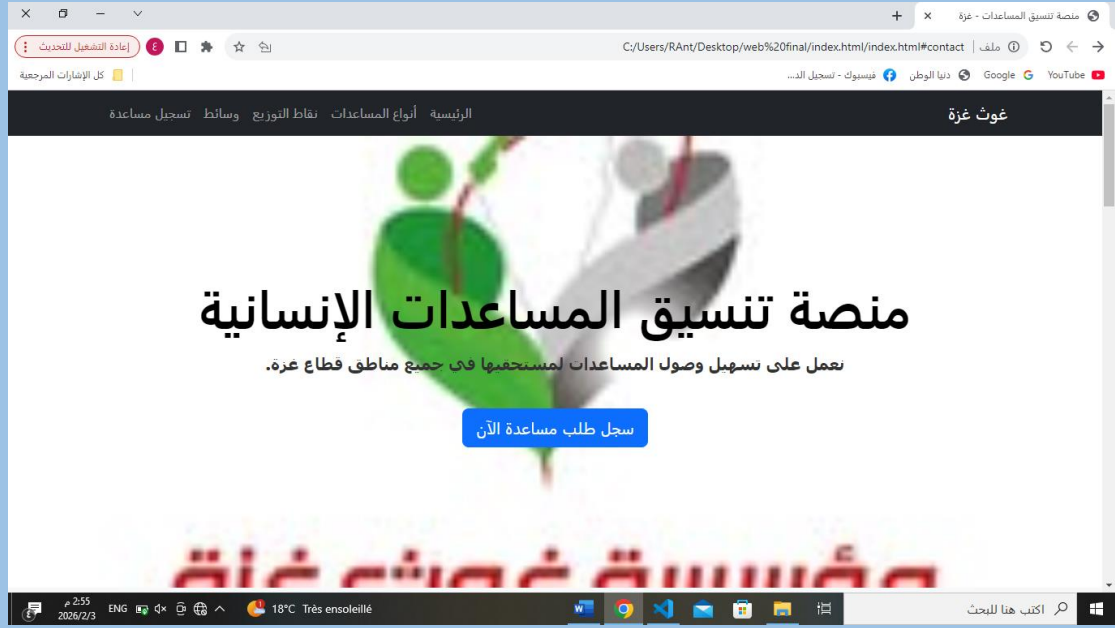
منصة تنسيق المساعدات - غزة

ملف | C:/Users/RAnt/Desktop/web%20final/index.html/index.html#contact

إعادة التشغيل للتحديث

YouTube Google دنيا الوطن فيسبوك - تسجيل الد...

كل الإشارات المرجعية

غوث غزة

الرئيسية أنواع المساعدات نقاط التوزيع وسائط تسجيل مساعدة

منصة تنسيق المساعدات الإنسانية

نعمل على تسهيل وصول المساعدات لمستحقيها في جميع مناطق قطاع غزة.

سجل طلب مساعدة الآن

مؤسسة غوث غزة

اكتب هنا للبحث

18°C Très ensoleillé

ENG

2:55 م
2026/2/3